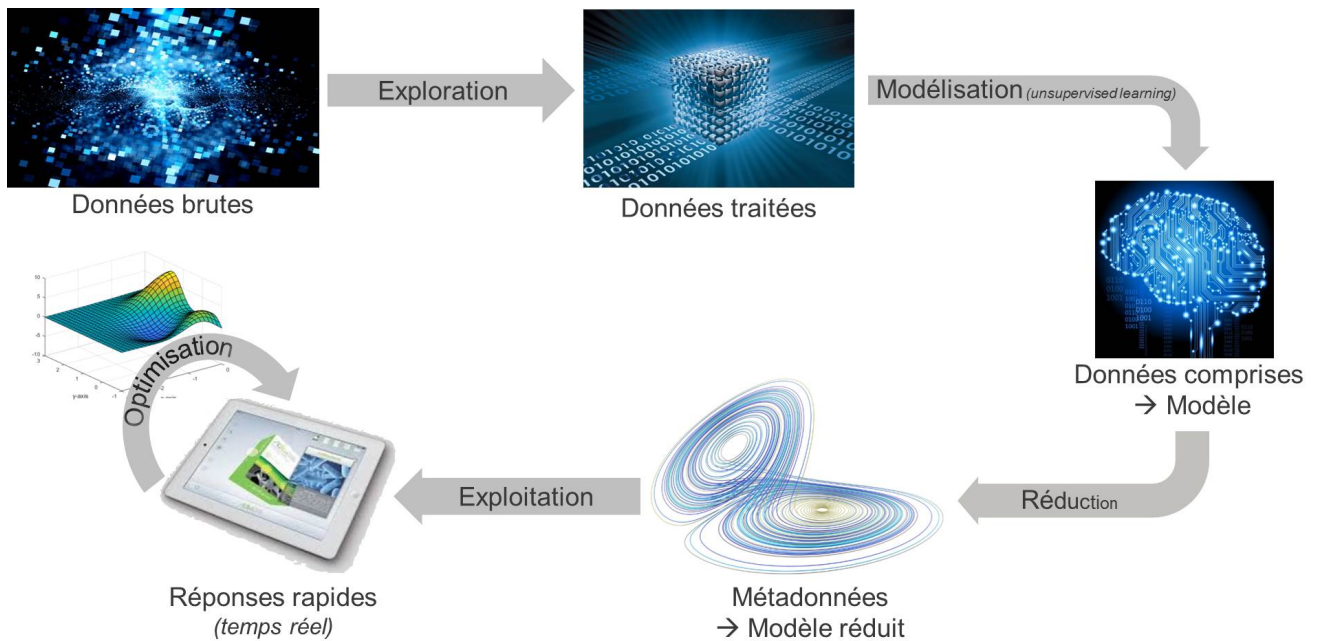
Données brutes

Exploration

Données traitées

Modélisation (unsupervised learning)

Données comprises
→ Modèle

Réduction

Métadonnées
→ Modèle réduit

Exploitation

Réponses rapides
(temps réel)

Optimisation

10
5
0
-5
-10
y-axis